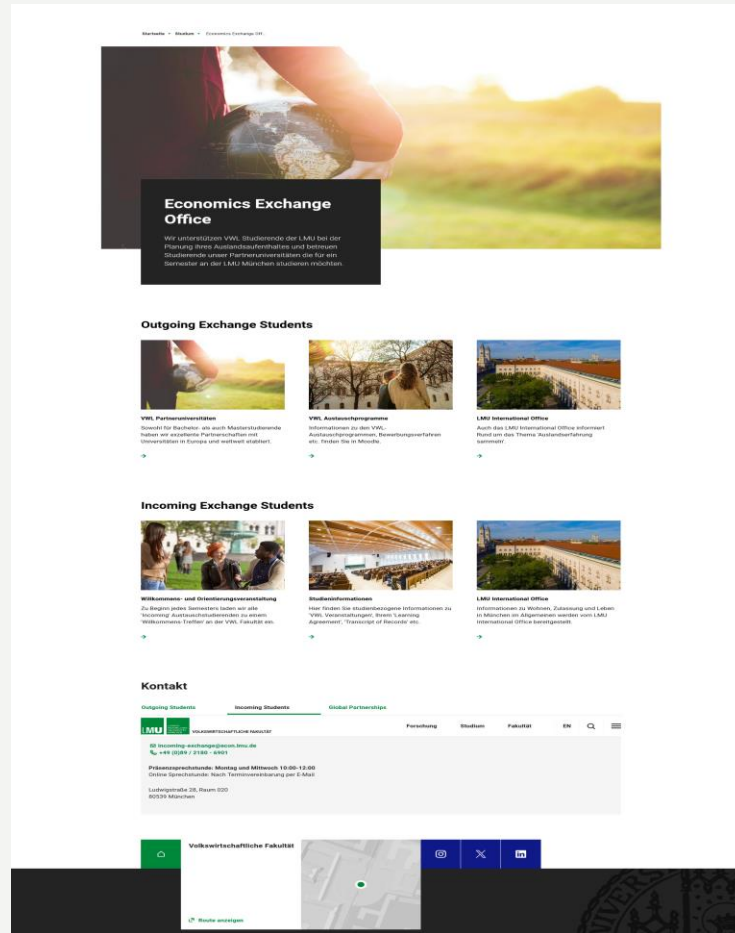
Startseite > Studium > Economics Exchange Off...

Economics Exchange Office

Wir unterstützen VWL Studierende der LMU bei der Planung ihres Auslandsaufenthaltes und betreuen Studierende unser Partneruniversitäten die für ein Semester an der LMU München studieren möchten.

Outgoing Exchange Students

VWL Partneruniversitäten

Sowohl für Bachelor- als auch Masterstudierende haben wir exzellente Partnerschaften mit Universitäten in Europa und weltweit etabliert.

VWL Austauschprogramme

Informationen zu den VWL-Austauschprogrammen, Bewerbungsverfahren etc. finden Sie in Moodle.

LMU International Office

Auch das LMU International Office informiert Rund um das Thema 'Auslandserfahrung sammeln'.

Incoming Exchange Students

Willkommens- und Orientierungsveranstaltung

Zu Beginn jedes Semesters laden wir alle 'Incoming' Austauschstudierenden zu einem 'Willkommens-Treffen' an der VWL Fakultät ein.

Studieninformationen

Hier finden Sie studienbezogene Informationen zu 'VWL Veranstaltungen', ihrem 'Learning Agreement', 'Transcript of Records' etc.

LMU International Office

Informationen zu Wohnen, Zulassung und Leben in München im Allgemeinen werden vom LMU International Office bereitgestellt.

Kontakt

Outgoing Students | Incoming Students | Global Partnerships

LMU VOLKSWIRTSCHAFTLICHE FAKULTÄT | Forschung | Studium | Fakultät | EN

incoming-exchange@econ.lmu.de
+49 (0)89 / 2180 - 6901

Präsenzsprechstunde: Montag und Mittwoch 10:00-12:00
Online Sprechstunde: Nach Terminvereinbarung per E-Mail

Ludwigstraße 28, Raum 020
80539 München

Volkswirtschaftliche Fakultät

Route anzeigen